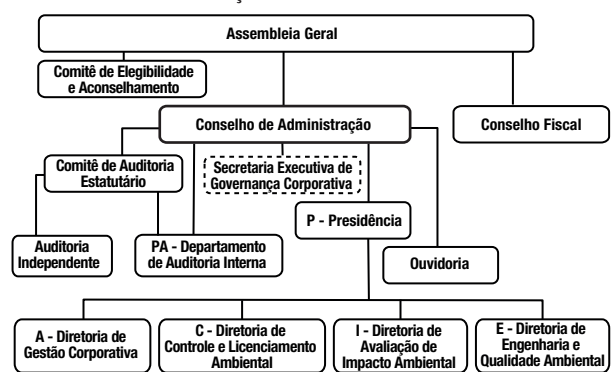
Assembleia Geral

Comitê de Elegibilidade e Aconselhamento

Conselho de Administração

Conselho Fiscal

Comitê de Auditoria Estatutário

Secretaria Executiva de Governança Corporativa

P - Presidência

Auditoria Independente

PA - Departamento de Auditoria Interna

Ouvidoria

A - Diretoria de Gestão Corporativa

C - Diretoria de Controle e Licenciamento Ambiental

I - Diretoria de Avaliação de Impacto Ambiental

E - Diretoria de Engenharia e Qualidade Ambiental